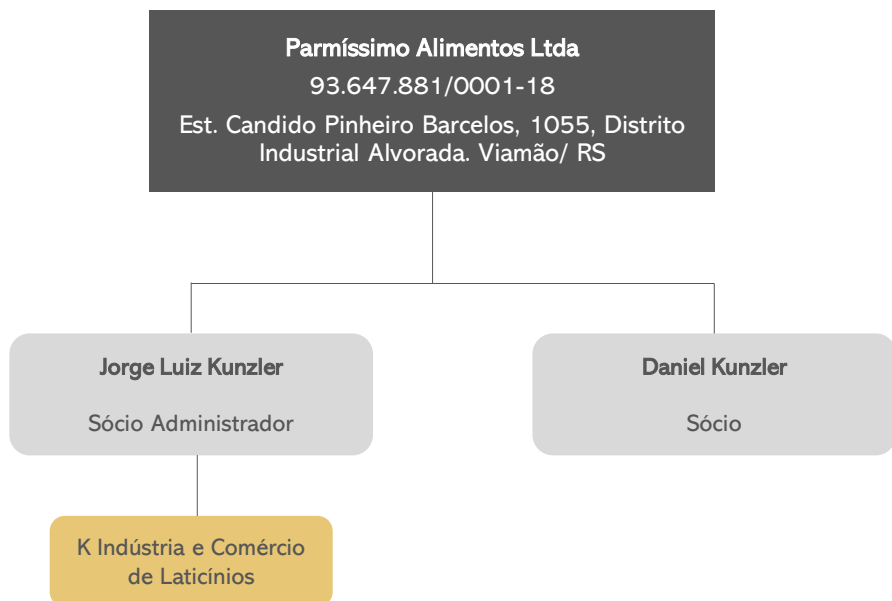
Parmíssimo Alimentos Ltda

93.647.881/0001-18

Est. Candido Pinheiro Barcelos, 1055, Distrito Industrial Alvorada. Viamão/ RS

Jorge Luiz Kunzler

Sócio Administrador

Daniel Kunzler

Sócio

K Indústria e Comércio de Laticínios